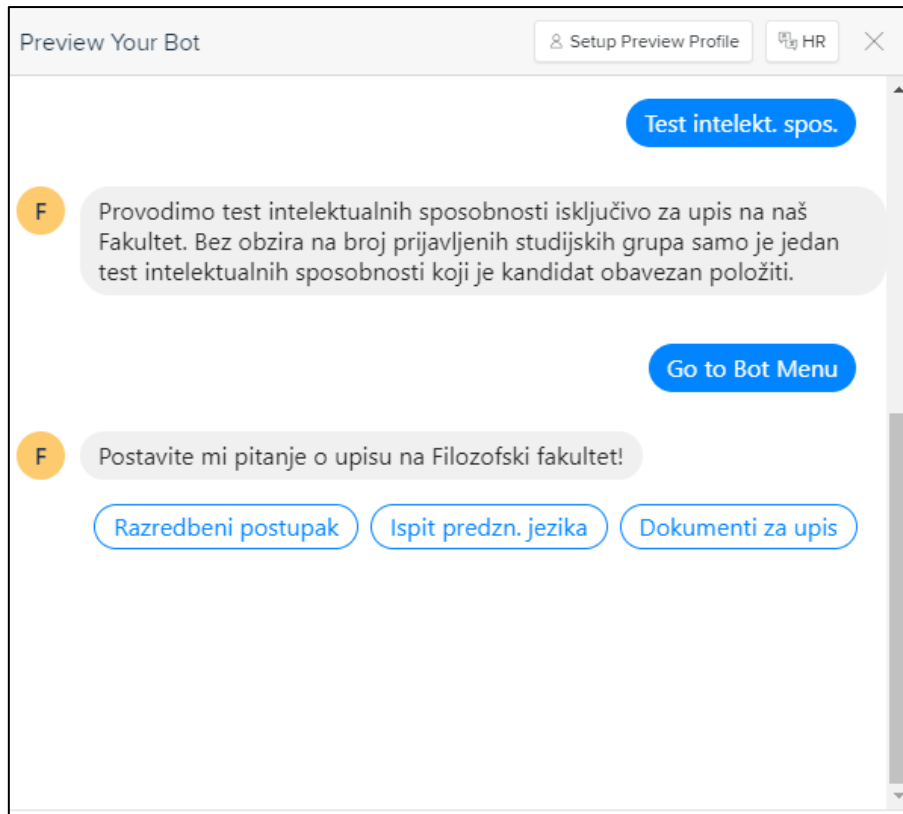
Preview Your Bot

Setup Preview Profile

HR

Test intelekt. spos.

F

Provodimo test intelektualnih sposobnosti isključivo za upis na naš Fakultet. Bez obzira na broj prijavljenih studijskih grupa samo je jedan test intelektualnih sposobnosti koji je kandidat obavezan položiti.

Go to Bot Menu

F

Postavite mi pitanje o upisu na Filozofski fakultet!

Razredbeni postupak

Ispit predzn. jezika

Dokumenti za upis